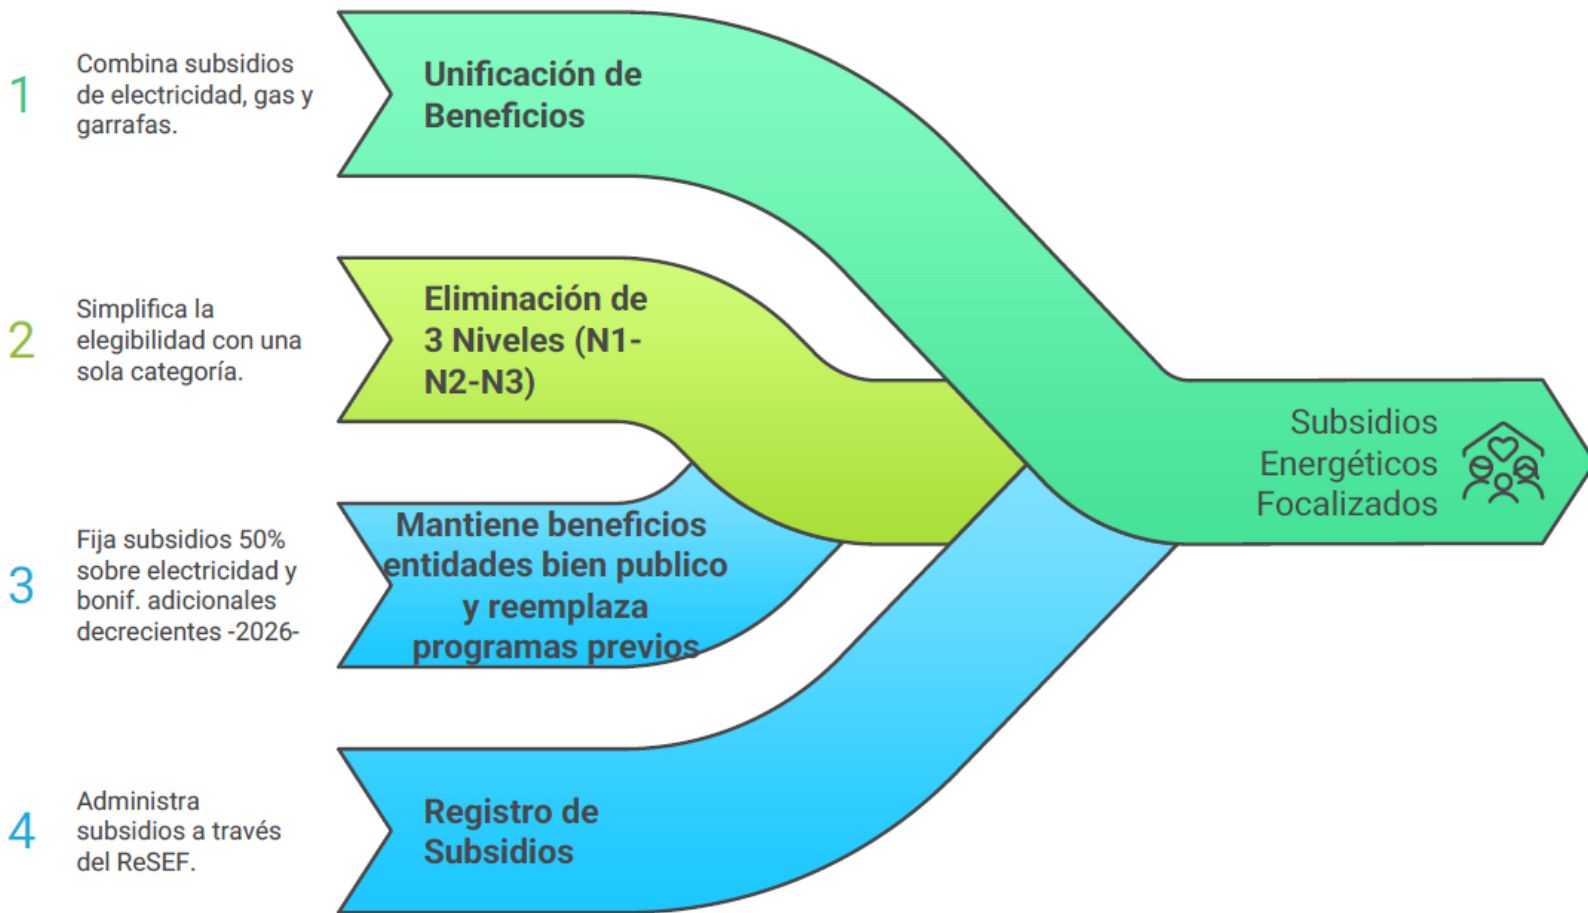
1 Combina subsidios de electricidad, gas y garrafas.

Unificación de Beneficios

2 Simplifica la elegibilidad con una sola categoría.

Eliminación de 3 Niveles (N1-N2-N3)

3 Fija subsidios 50% sobre electricidad y bonif. adicionales decrecientes -2026-

Mantiene beneficios entidades bien publico y reemplaza programas previos

4 Administra subsidios a través del ReSEF.

Registro de Subsidios

Subsidios Energéticos Focalizados